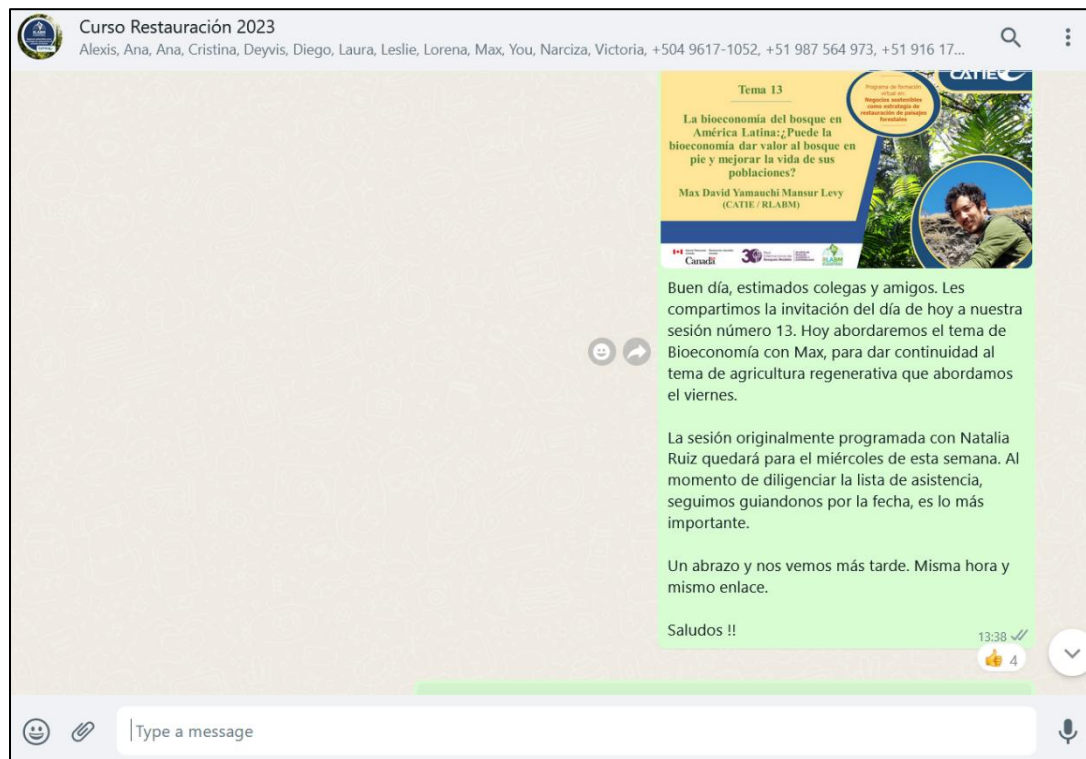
Curso Restauración 2023
Alexis, Ana, Ana, Cristina, Deyvis, Diego, Laura, Leslie, Lorena, Max, You, Narciza, Victoria, +504 9617-1052, +51 987 564 973, +51 916 17...

Tema 13

Programa de formación virtual en: Negocios sostenibles como estrategia de restauración de paisajes forestales

CATIE

La bioeconomía del bosque en América Latina:¿Puede la bioeconomía dar valor al bosque en pie y mejorar la vida de sus poblaciones?

Max David Yamauchi Mansur Levy
(CATIE / RLABM)

Canada

Buen día, estimados colegas y amigos. Les compartimos la invitación del día de hoy a nuestra sesión número 13. Hoy abordaremos el tema de Bioeconomía con Max, para dar continuidad al tema de agricultura regenerativa que abordamos el viernes.

La sesión originalmente programada con Natalia Ruiz quedará para el miércoles de esta semana. Al momento de diligenciar la lista de asistencia, seguimos guiandonos por la fecha, es lo más importante.

Un abrazo y nos vemos más tarde. Misma hora y mismo enlace.

Saludos !!

13:38

4

Type a message